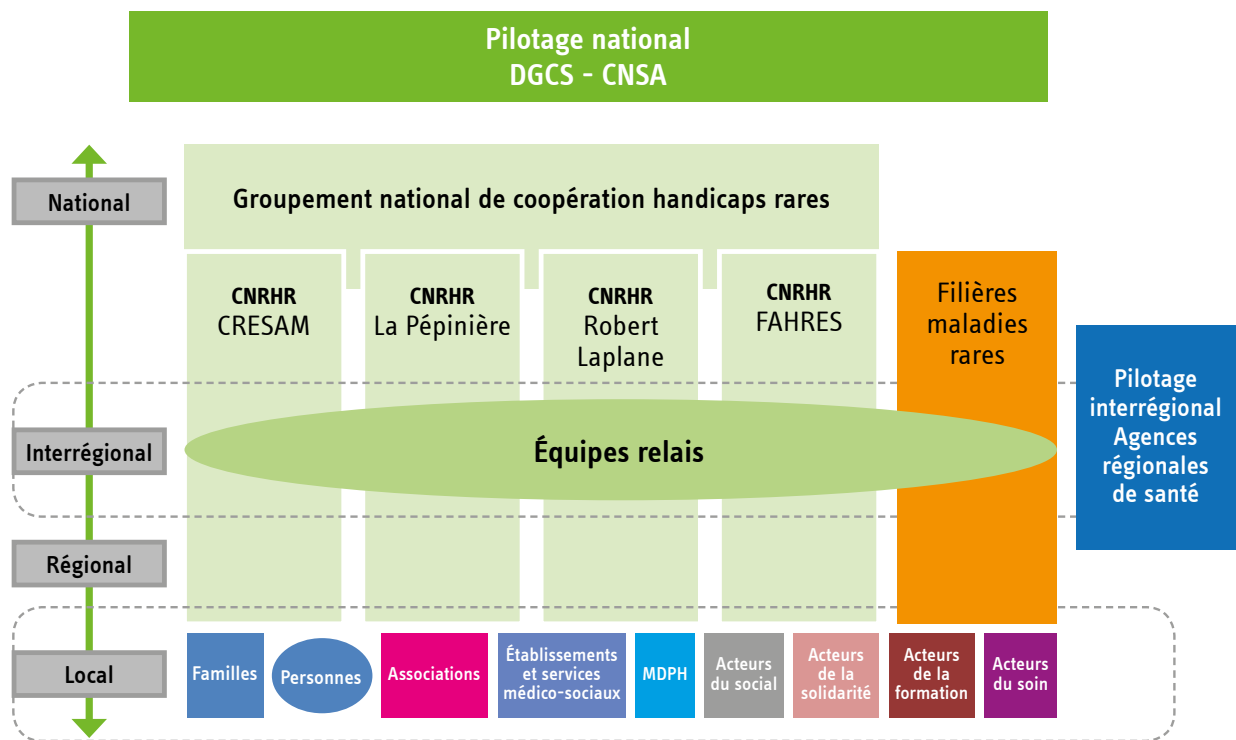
Pilotage national
DGCS - CNSA

National

Interrégional

Régional

Local

Groupement national de coopération handicaps rares

CNRHR
CRESAM

CNRHR
La Pépinière

CNRHR
Robert Laplane

CNRHR
FAHRES

Filières maladies rares

Pilotage interrégional Agences régionales de santé

Équipes relais

Familles

Personnes

Associations

Établissements et services médico-sociaux

MDPH

Acteurs du social

Acteurs de la solidarité

Acteurs de la formation

Acteurs du soin